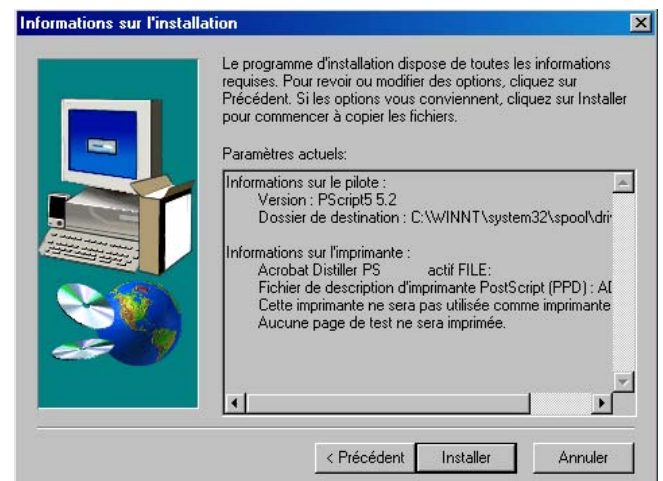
Informations sur l'installation

Le programme d'installation dispose de toutes les informations requises. Pour revoir ou modifier des options, cliquez sur Précédent. Si les options vous conviennent, cliquez sur Installer pour commencer à copier les fichiers.

Paramètres actuels:

Informations sur le pilote :
Version : PScript5 5.2
Dossier de destination : C:\WINNT\system32\spool\dri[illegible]

Informations sur l'imprimante :
Acrobat Distiller PS actif FILE:
Fichier de description d'imprimante PostScript (PPD) : A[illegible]
Cette imprimante ne sera pas utilisée comme imprimante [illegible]
Aucune page de test ne sera imprimée.

< Précédent Installer Annuler